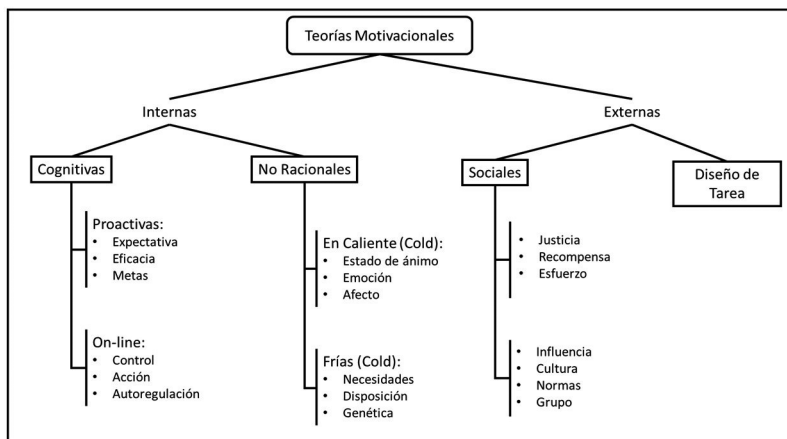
Teorías Motivacionales

Internas

Externas

Cognitivas

No Racionales

Sociales

Diseño de Tarea

Proactivas:
- Expectativa
- Eficacia
- Metas

On-line:
- Control
- Acción
- Autorregulación

En Caliente (Cold):
- Estado de ánimo
- Emoción
- Afecto

Frías (Cold):
- Necesidades
- Disposición
- Genética

- Justicia
- Recompensa
- Esfuerzo

- Influencia
- Cultura
- Normas
- Grupo